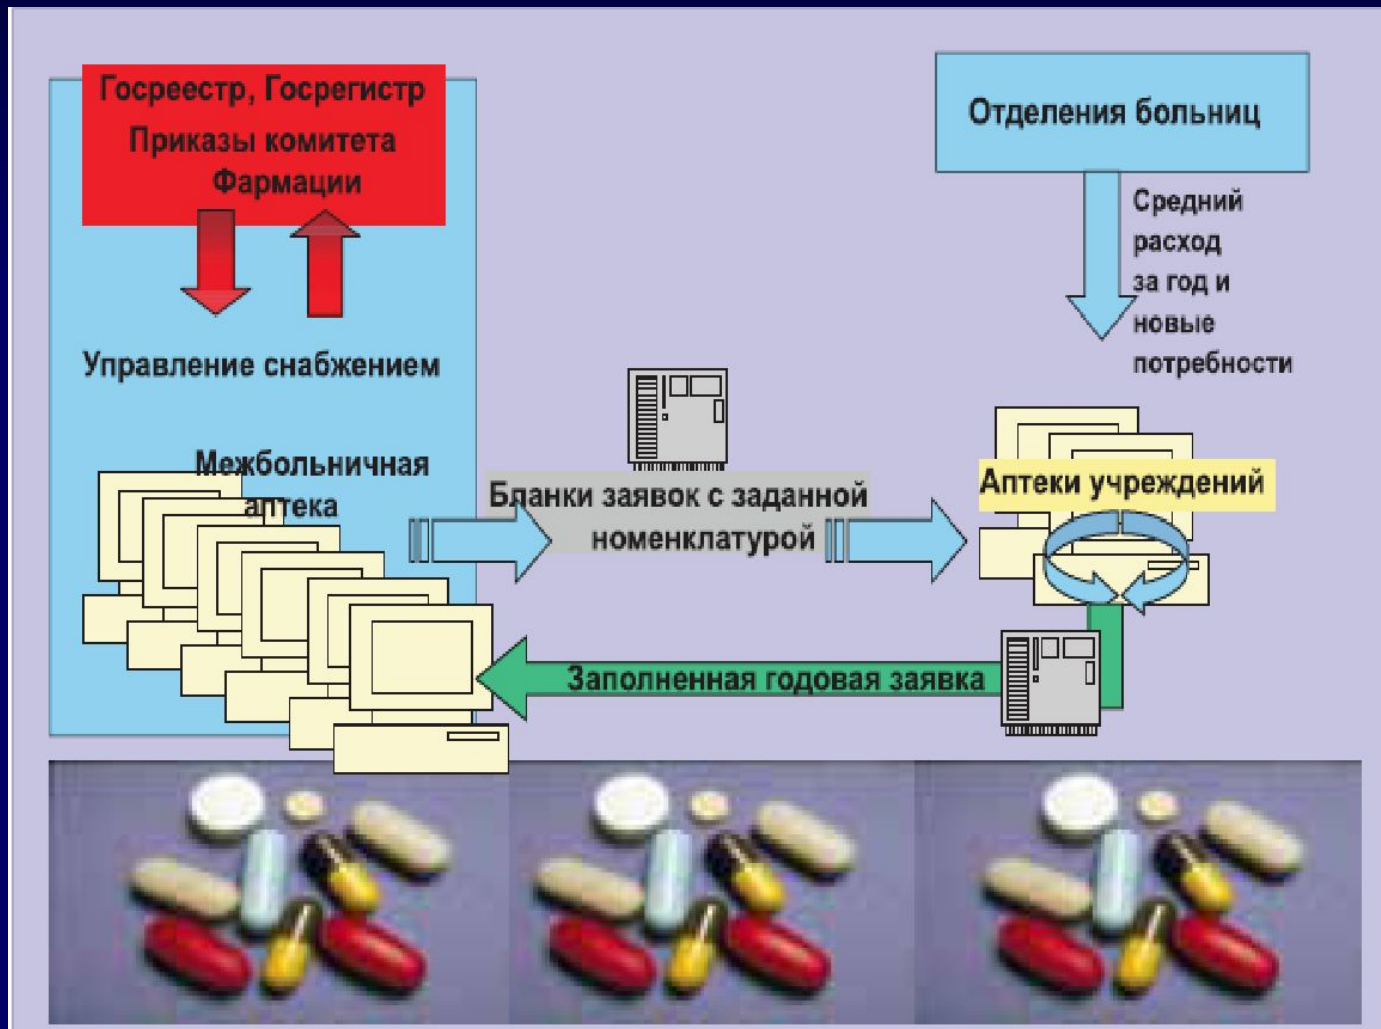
Госреестр, Госрегистр
Приказы комитета
Фармации

Управление снабжением

Межбольничная
аптека

Отделения больниц

Средний
расход
за год и
новые
потребности

Бланки заявок с заданной
номенклатурой

Аптеки учреждений

Заполненная годовая заявка